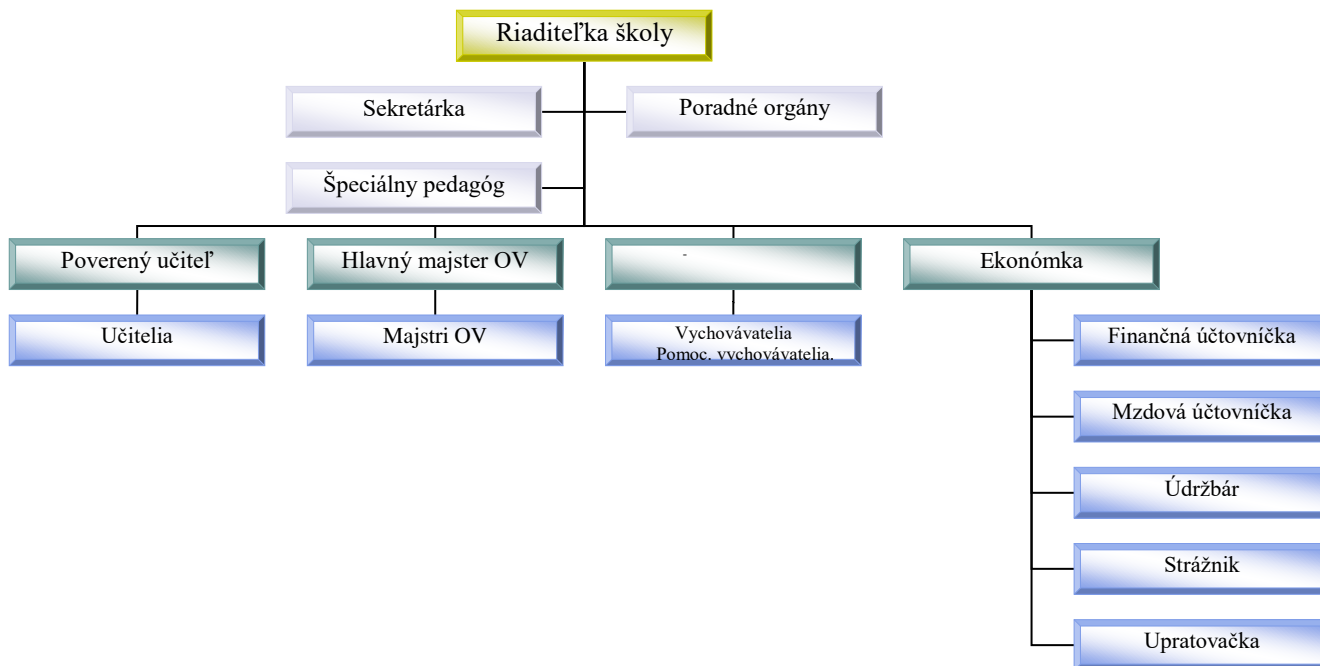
Riaditeľka školy

Sekretárka

Poradné orgány

Špeciálny pedagóg

Poverený učiteľ

Hlavný majster OV

-

Ekonómka

Učitelia

Majstri OV

Vychovávatelia
Pomoc. vychovávatelia.

Finančná účtovníčka

Mzdová účtovníčka

Údržbár

Strážnik

Upratovačka